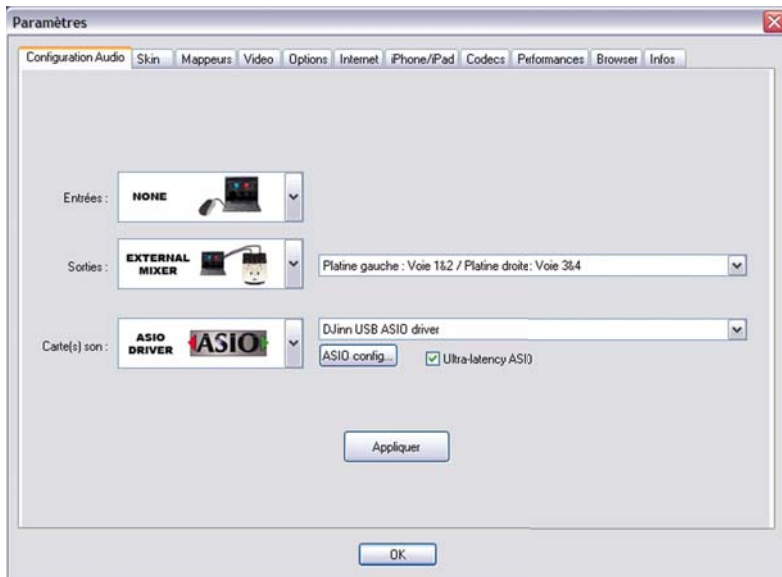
Paramètres

Configuration Audio | Skin | Mappeurs | Video | Options | Internet | iPhone/iPad | Codecs | Performances | Browser | Infos

Entrées : NONE

Sorties : EXTERNAL MIXER

Platine gauche : Voie 1&2 / Platine droite: Voie 3&4

Carte(s) son : ASIO DRIVER ASIO

DJinn USB ASIO driver

ASIO config...

Ultra-latency ASIO

Appliquer

OK